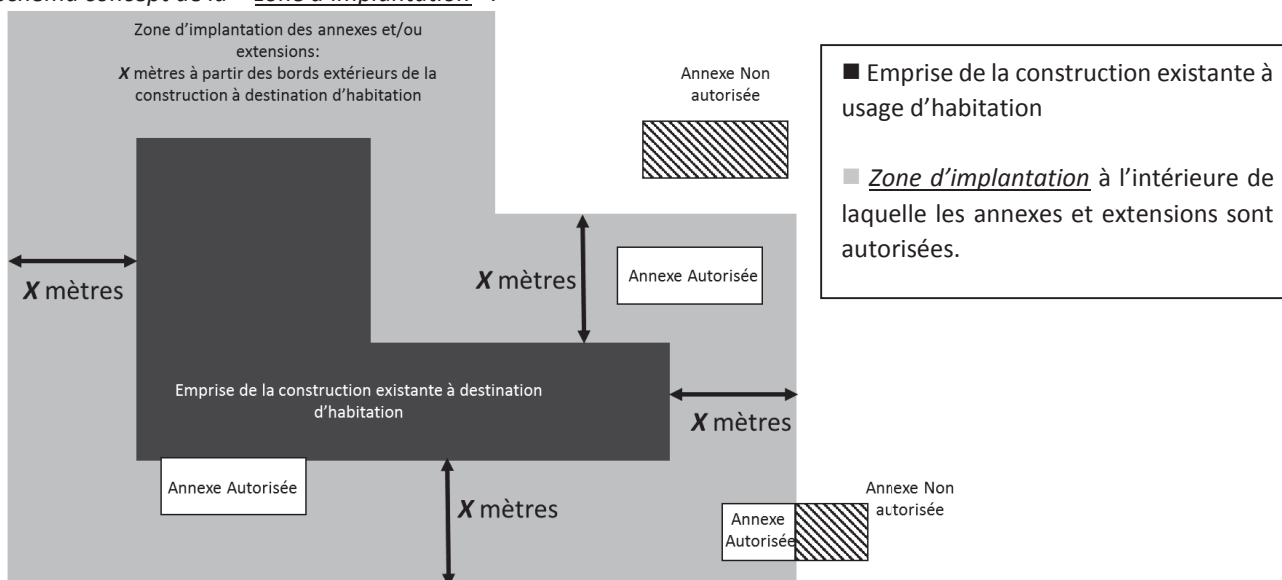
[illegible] « Zone d'implantation » :

Zone d'implantation des annexes et/ou extensions: *X* mètres à partir des bords extérieurs de la construction à destination d'habitation

Annexe Non autorisée

■ Emprise de la construction existante à usage d'habitation

■ *Zone d'implantation* à l'intérieure de laquelle les annexes et extensions sont autorisées.

*X* mètres

*X* mètres

Annexe Autorisée

Emprise de la construction existante à destination d'habitation

*X* mètres

Annexe Autorisée

*X* mètres

Annexe Non autorisée

Annexe Autorisée